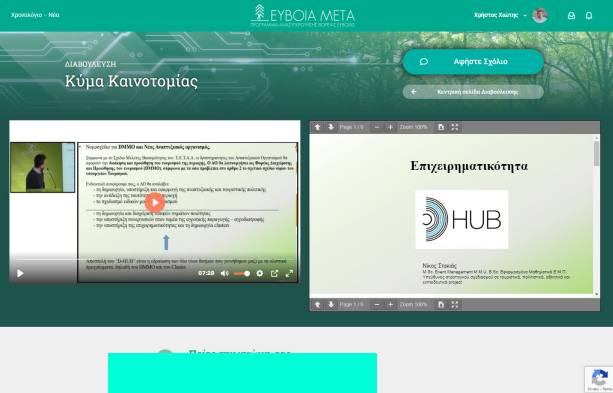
Χρονολόγιο - Νέα

ΕΥΒΟΙΑ ΜΕΤΑ

ΠΡΟΓΡΑΜΜΑ ΑΝΑΣΥΓΚΡΟΤΗΣΗΣ ΒΟΡΕΙΑΣ ΕΥΒΟΙΑΣ

Χρήστος Χώτης

ΔΙΑΒΟΥΛΕΥΣΗ

Κύμα Καινοτομίας

Αφήστε Σχόλιο

Κεντρική σελίδα Διαβούλευσης

Νομοσχέδιο για ΔΜΜΟ και Νέες Αναπτυξιακές οργανώσεις.

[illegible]

Ενδεικτικά αναφέρουμε πως ο ΔΟ θα αναλάβει:
- τη δημιουργία, υποστήριξη και εφαρμογή της αναπτυξιακής και τουριστικής πολιτικής
- την ανάδειξη της τουριστικής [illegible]
- το σχεδιασμό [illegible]

- τη δημιουργία και διαχείριση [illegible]
- την υποστήριξη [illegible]
- την υποστήριξη της επιχειρηματικότητας και τη δημιουργία clusters

Αποστολή του "D-HUB" είναι η εξασφάλιση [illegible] ΔΜΜΟ και των Clusters.

07:28

Page 1 / 6 Zoom 100%

Επιχειρηματικότητα

HUB

Νίκος Σταικός
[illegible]

Page 1 / 6

Πώς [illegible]

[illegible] - Terms